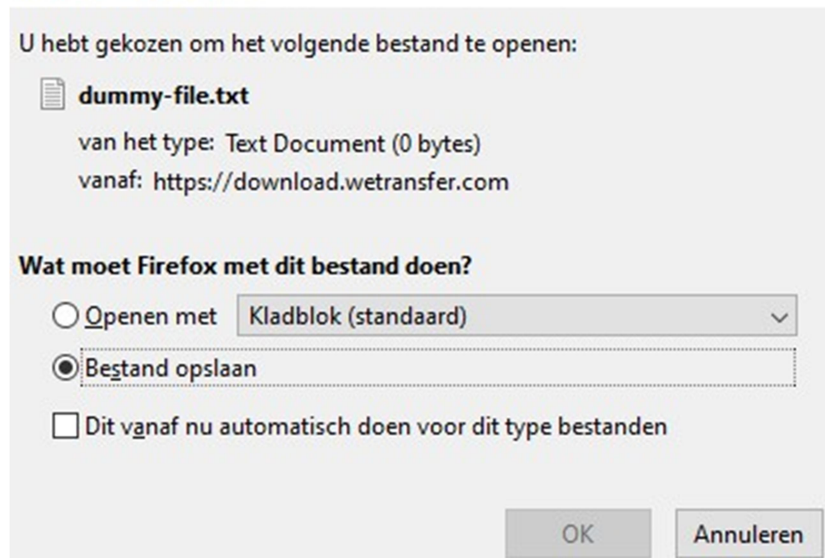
U hebt gekozen om het volgende bestand te openen:

dummy-file.txt

van het type: Text Document (0 bytes)

vanaf: https://download.wetransfer.com

Wat moet Firefox met dit bestand doen?

Openen met Kladblok (standaard)

Bestand opslaan

Dit vanaf nu automatisch doen voor dit type bestanden

OK Annuleren